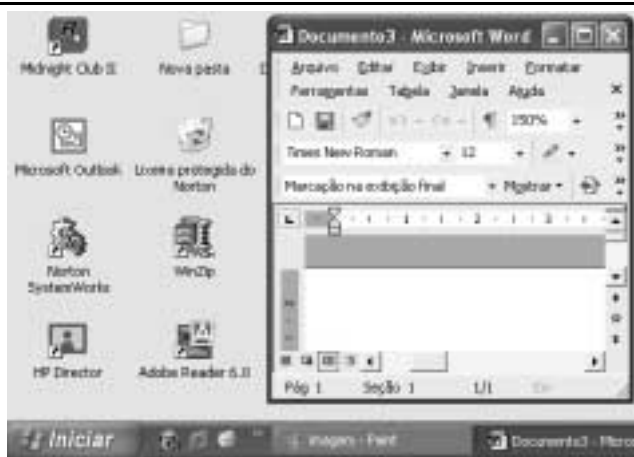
Midnight Club II

Nova pasta

Microsoft Outlook

Lixeira protegida do Norton

Norton SystemWorks

WinZip

HP Director

Adobe Reader 6.0

Documento3 - Microsoft Word

Arquivo Editar Exibir Inserir Formatar Ferramentas Tabela Janela Ajuda

150%

Times New Roman 12

Marcação na exibição final Mostrar

Pág 1 Seção 1 1/1

Iniciar

imagem - Paint

Documento3 - Micro